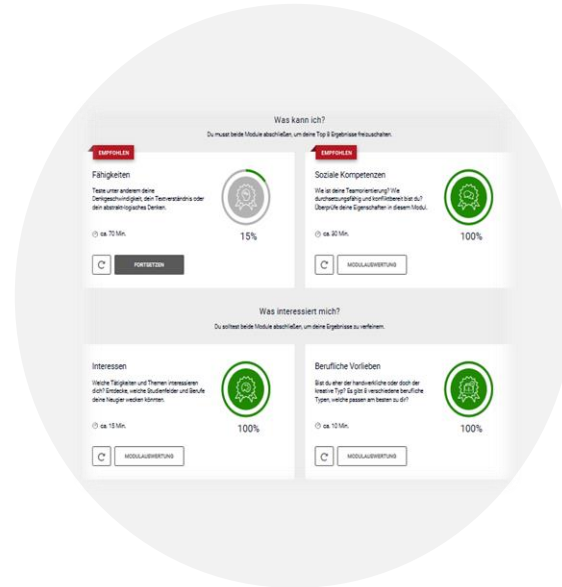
Was kann ich?

Du musst beide Module abschließen, um deine Top 8 Ergebnisse freizuschalten.

EMPFOHLEN

Fähigkeiten

Teste unter anderem deine Denkgeschwindigkeit, dein Textverständnis oder dein abstraktlogisches Denken.

ca. 70 Min.

15%

FORTSETZEN

EMPFOHLEN

Soziale Kompetenzen

Wie ist deine Teamorientierung? Wie durchsetzungsfähig und konfliktbereit bist du? Überprüfe deine Eigenschaften in diesem Modul.

ca. 30 Min.

100%

MODULAUSWERTUNG

Was interessiert mich?

Du solltest beide Module abschließen, um deine Ergebnisse zu verfeinern.

Interessen

Welche Fähigkeiten und Themen interessieren dich? Entdecke, welche Studienfelder und Berufe deine Neugier wecken könnten.

ca. 15 Min.

100%

MODULAUSWERTUNG

Berufliche Vorlieben

Bist du eher der handwerkliche oder doch der kreative Typ? Es gibt 8 verschiedene berufliche Typen, welche passen am besten zu dir?

ca. 10 Min.

100%

MODULAUSWERTUNG